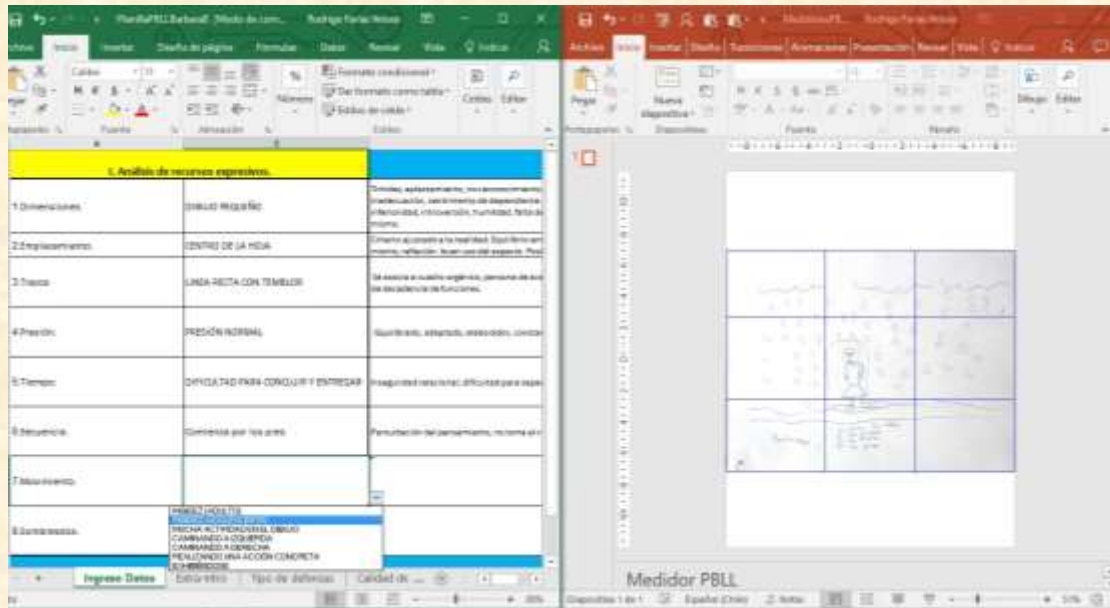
PlanillaPBLL Barbara8 [Modo de com... Rodrigo Farías Molina

Archivo Inicio Insertar Diseño de página Fórmulas Datos Revisar Vista ♀ Indicar

Calibri 11

Formato condicional · Dar formato como tabla · Estilos de celda · Número Celdas Editar

Portapapeles Fuente Alineación Estilos

I. Análisis de recursos expresivos.

| | | |
|---|---|---|
| 1.Dimensiones. | DIBUJO PEQUEÑO | Timidez, aplastamiento, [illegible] inadecuación, sentimiento de dependencia, inferioridad, introversión, humildad, falta de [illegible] mismo. |
| 2.Emplazamiento. | CENTRO DE LA HOJA | Criterio ajustado a la realidad. Equilibrio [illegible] mismo, reflexión. Buen uso del espacio. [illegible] |
| 3.Trazos. | LINEA RECTA CON TEMBLOR | Se asocia a sueño orgánico, persona de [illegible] de decadencia de funciones. |
| 4.Presión. | PRESIÓN NORMAL | Equilibrado, adaptado, estable, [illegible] |
| 5.Tiempo. | DIFICULTAD PARA CONCLUIR Y ENTREGAR | Inseguridad relacional, dificultad para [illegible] |
| 6.Secuencia. | Comienza por los pies | Perturbación del pensamiento, no tome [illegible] |
| 7.Movimiento. | | |
| 8.Sombreados. | | |

PERSONA QUIETA
PERSONA QUIETA
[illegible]
MARCHA ACTIVIDAD DEL DIBUJO
CAMINANDO A IZQUIERDA
CAMINANDO A DERECHA
REALIZANDO UNA ACCIÓN CONCRETA
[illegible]

Ingreso Datos | Extra-Intra | Tipo de defensas | Calidad de ...

MedidorPBLL Rodrigo Farías Molina

Archivo Inicio Insertar Diseño Transiciones Animaciones Presentación Revisar Vista ♀ Indicar

Pegar Nueva diapositiva Dibujo Editar

Portapapeles Diapositivas Fuente Párrafo

1

Medidor PBLL

Diapositiva 1 de 1 Español (Chile) Notas 53%